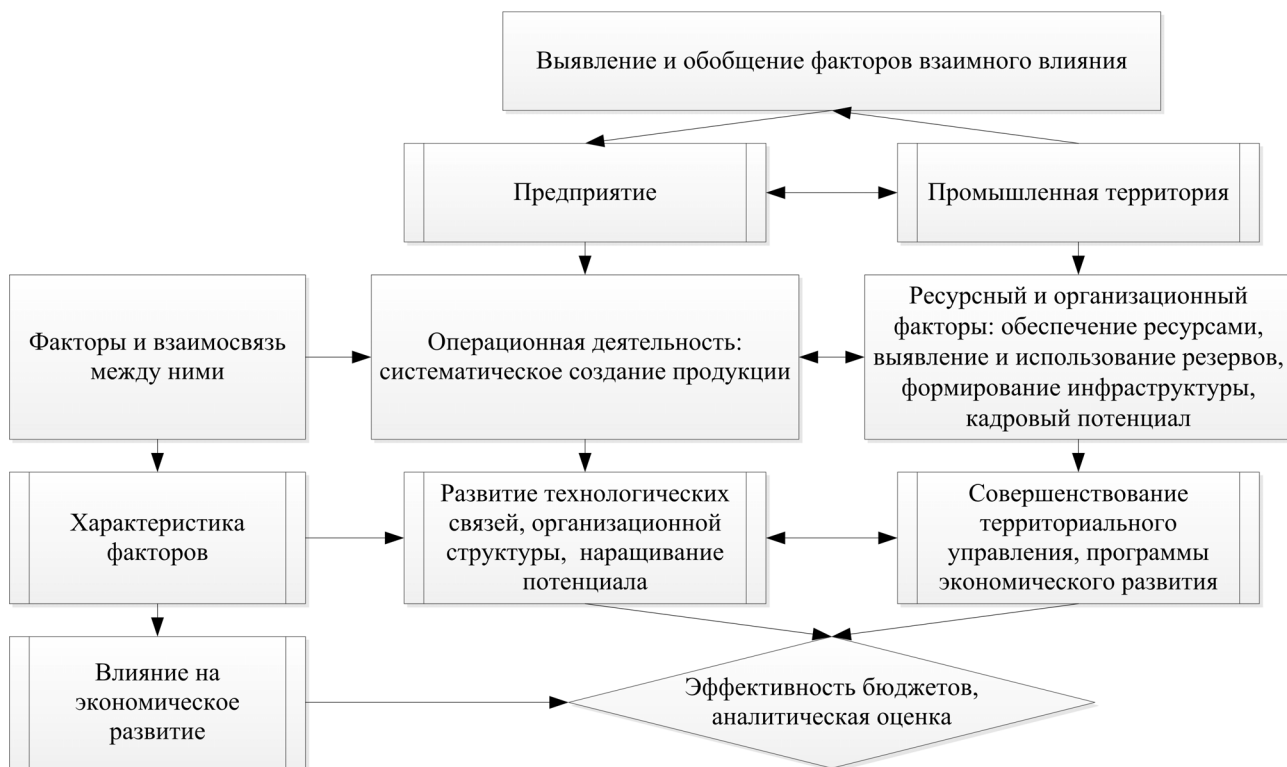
Выявление и обобщение факторов взаимного влияния

Предприятие

Промышленная территория

Факторы и взаимосвязь между ними

Операционная деятельность: систематическое создание продукции

Ресурсный и организационный факторы: обеспечение ресурсами, выявление и использование резервов, формирование инфраструктуры, кадровый потенциал

Характеристика факторов

Развитие технологических связей, организационной структуры, наращивание потенциала

Совершенствование территориального управления, программы экономического развития

Влияние на экономическое развитие

Эффективность бюджетов, аналитическая оценка